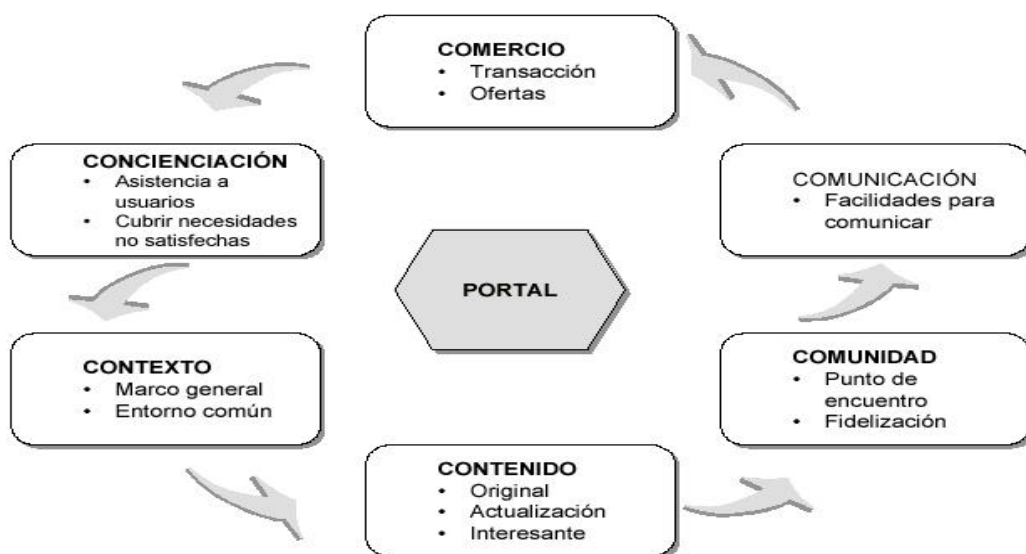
COMERCIO
• Transacción
• Ofertas

CONCIENCIACIÓN
• Asistencia a usuarios
• Cubrir necesidades no satisfechas

COMUNICACIÓN
• Facilidades para comunicar

PORTAL

CONTEXTO
• Marco general
• Entorno común

COMUNIDAD
• Punto de encuentro
• Fidelización

CONTENIDO
• Original
• Actualización
• Interesante